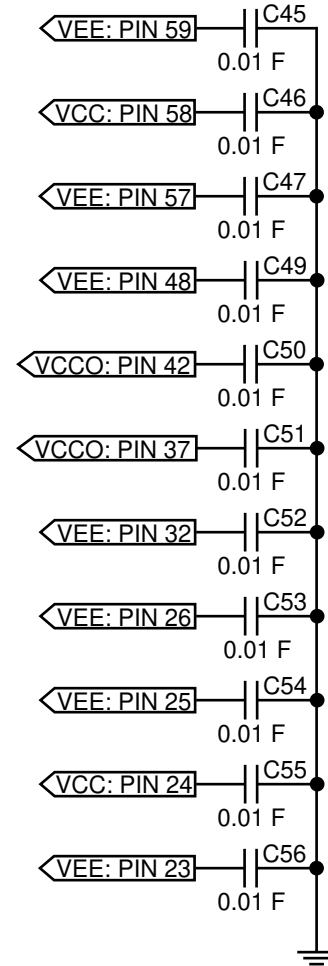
VEE: PIN 59
C45
0.01 F
VCC: PIN 58
C46
0.01 F
VEE: PIN 57
C47
0.01 F
VEE: PIN 48
C49
0.01 F
VCCO: PIN 42
C50
0.01 F
VCCO: PIN 37
C51
0.01 F
VEE: PIN 32
C52
0.01 F
VEE: PIN 26
C53
0.01 F
VEE: PIN 25
C54
0.01 F
VCC: PIN 24
C55
0.01 F
VEE: PIN 23
C56
0.01 F